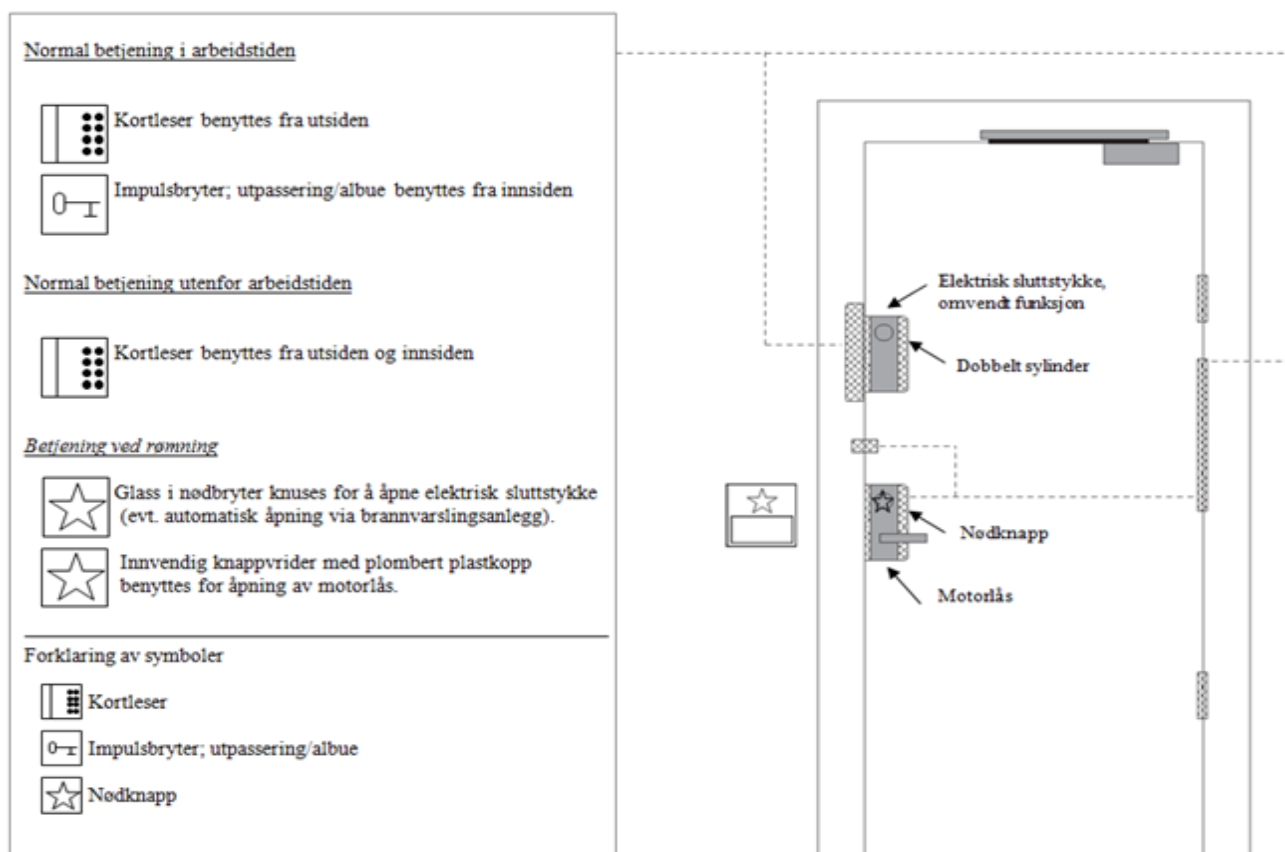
Normal betjening i arbeidstiden

Kortleser benyttes fra utsiden

Impulsbryter; utpassering/albue benyttes fra innsiden

Normal betjening utenfor arbeidstiden

Kortleser benyttes fra utsiden og innsiden

Betjening ved rømning

Glass i nødbryter knuses for å åpne elektrisk sluttstykke (evt. automatisk åpning via brannvarslingsanlegg).

Innvendig knappvrider med plombert plastkopp benyttes for åpning av motorlås.

Forklaring av symboler

Kortleser

Impulsbryter; utpassering/albue

Nødknapp

Elektrisk sluttstykke, omvendt funksjon

Dobbelt sylinder

Nødknapp

Motorlås